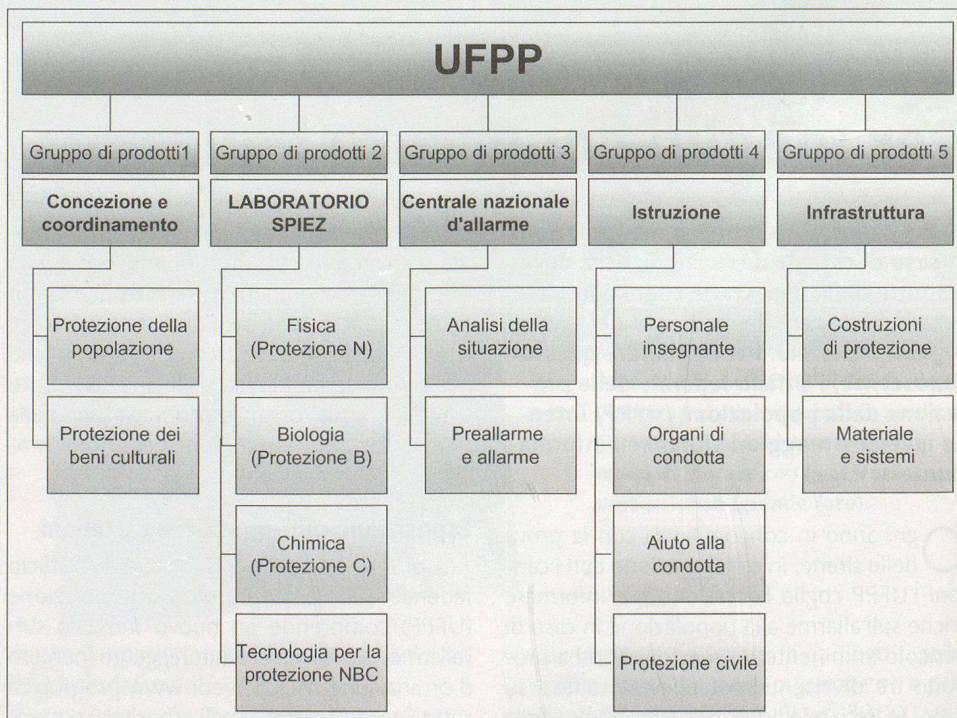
UFPP

Gruppo di prodotti1

Concezione e coordinamento

Protezione della popolazione

Protezione dei beni culturali

Gruppo di prodotti 2

LABORATORIO SPIEZ

Fisica (Protezione N)

Biologia (Protezione B)

Chimica (Protezione C)

Tecnologia per la protezione NBC

Gruppo di prodotti 3

Centrale nazionale d'allarme

Analisi della situazione

Preallarme e allarme

Gruppo di prodotti 4

Istruzione

Personale insegnante

Organi di condotta

Aiuto alla condotta

Protezione civile

Gruppo di prodotti 5

Infrastruttura

Costruzioni di protezione

Materiale e sistemi